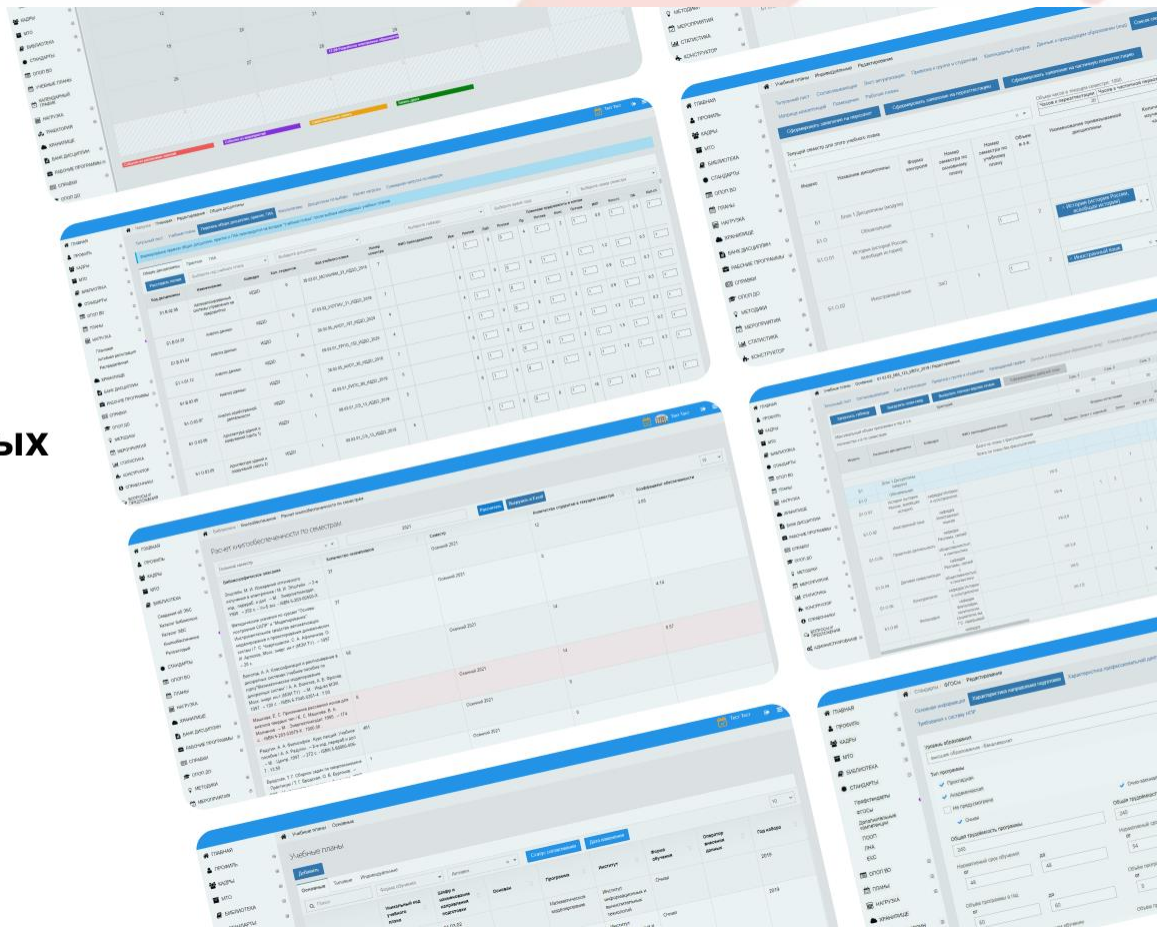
КАДРЫ
МТО
БИБЛИОТЕКА
СТАНДАРТЫ
ОПОП ВО
УЧЕБНЫЕ ПЛАНЫ
КАЛЕНДАРНЫЙ ГРАФИК
НАГРУЗКА
ТРАЕКТОРИИ
ХРАНИЛИЩЕ
БАНК ДИСЦИПЛИН
РАБОЧИЕ ПРОГРАММЫ
СПРАВКИ

МЕТОДИКИ
МЕРОПРИЯТИЯ
СТАТИСТИКА
КОНСТРУКТОР

Учебные планы   Индивидуальные   Редактирование

Сформировать занятия на персонал
Сформировать занятия на подразделение
Сформировать занятия по частичному каналу

Загрузка семестра для этого учебного плана
Индекс   Название дисциплины   Форма контроля   Номер семестра по основному плану   Номер семестра по учебному плану   Объем в з.е.   Наименование профессиональной дисциплины
Б1   Блок 1 Дисциплины (модули)
Б1.О   Обязательная часть
Б1.О.01   История (история России, всеобщая история)   2   1   3   История (история России, всеобщая история)
Б1.О.02   Иностранный язык   ЗаО   1   2   Иностранный язык

ГЛАВНАЯ
ПРОФИЛЬ
КАДРЫ
МТО
БИБЛИОТЕКА
СТАНДАРТЫ
ОПОП ВО
ПЛАНЫ
НАГРУЗКА
ХРАНИЛИЩЕ
БАНК ДИСЦИПЛИН
РАБОЧИЕ ПРОГРАММЫ
СПРАВКИ
ОПОП ДО
МЕТОДИКИ
МЕРОПРИЯТИЯ
СТАТИСТИКА
КОНСТРУКТОР

ых

Учебные планы   Редактирование   Общие дисциплины
Общие дисциплины   Практики   ГИА
Код дисциплины   Наименование   Кафедра   Код учебного плана
Б1.В.02.06
Б1.В.01.04
Б1.В.ДВ.01
Б1.О.02
Б1.О.01
Б1.О.03.01
Б1.О.03.02
Алгоритм доставки
Архитектура здания и сооружения (часть 1)
Архитектура здания и сооружения (часть 2)

Библиотека   Книгообеспеченность   Расчет книгообеспеченности по семестрам
Расчет книгообеспеченности по семестрам
2021
Рассчитать   Выгрузить в Excel
Библиографическое описание   Количество экземпляров   Семестр   Количество студентов в текущем семестре   Коэффициент обеспеченности
31   Осенний 2021   7   4.43
37   Осенний 2021   15   2.47
60   Осенний 2021   14
8   Осенний 2021   8   4
Осенний 2021

ГЛАВНАЯ
ПРОФИЛЬ
КАДРЫ
МТО
БИБЛИОТЕКА
Сведения об ЭБС
Каталог библиотеки
Книгообеспеченность
СТАНДАРТЫ
ОПОП ВО
ПЛАНЫ
НАГРУЗКА
ХРАНИЛИЩЕ
БАНК ДИСЦИПЛИН
РАБОЧИЕ ПРОГРАММЫ
СПРАВКИ
ОПОП ДО
МЕТОДИКИ
МЕРОПРИЯТИЯ

Учебные планы   Основные
Учебные планы
Добавить
Основные   Типовые   Индивидуальные
Уникальный код учебного плана   Шифр и наименование направления подготовки   Основа   Программа   Институт   Форма обучения   Оператор внесения данных   Год набора
Математическое моделирование   Институт информационных и вычислительных технологий   Очная   2016
Очная   2016

ГЛАВНАЯ
ПРОФИЛЬ
КАДРЫ
МТО
БИБЛИОТЕКА

Стандарты   ФГОСы   Редактирование
Основная информация   Характеристика направления подготовки   Характеристика профессиональной деятельности
Требования к системе НОИ
Уровень образования
Высшее образование - бакалавриат
Тип программы
Прикладная
Академическая
Не предусмотрена
Очная
Очно-заочная
Общая трудоемкость программы
240
48   48
60   60

ГЛАВНАЯ
ПРОФИЛЬ
КАДРЫ
МТО
БИБЛИОТЕКА
СТАНДАРТЫ
ФГОСы
ОПОП ВО
ПЛАНЫ
НАГРУЗКА
ХРАНИЛИЩЕ